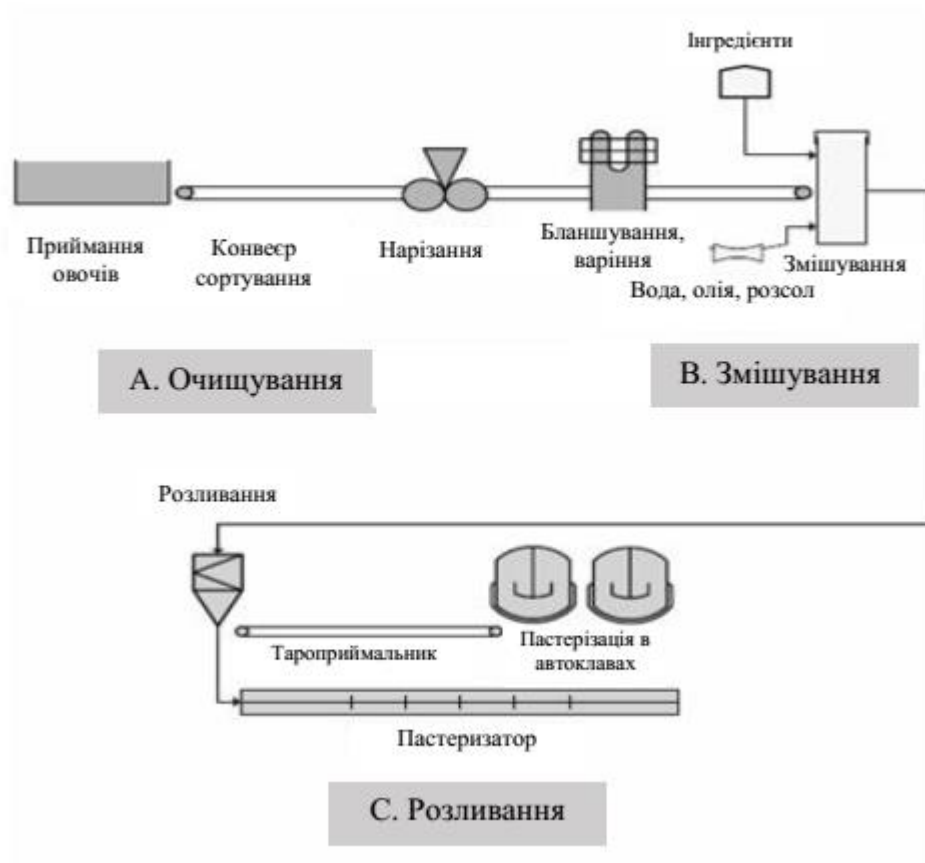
Інгредієнти

Приймання овочів

Конвеєр сортування

Нарізання

Бланшування, варіння

Змішування

Вода, олія, розсол

A. Очищування

B. Змішування

Розливання

Тароприймальник

Пастеризація в автоклавах

Пастеризатор

C. Розливання